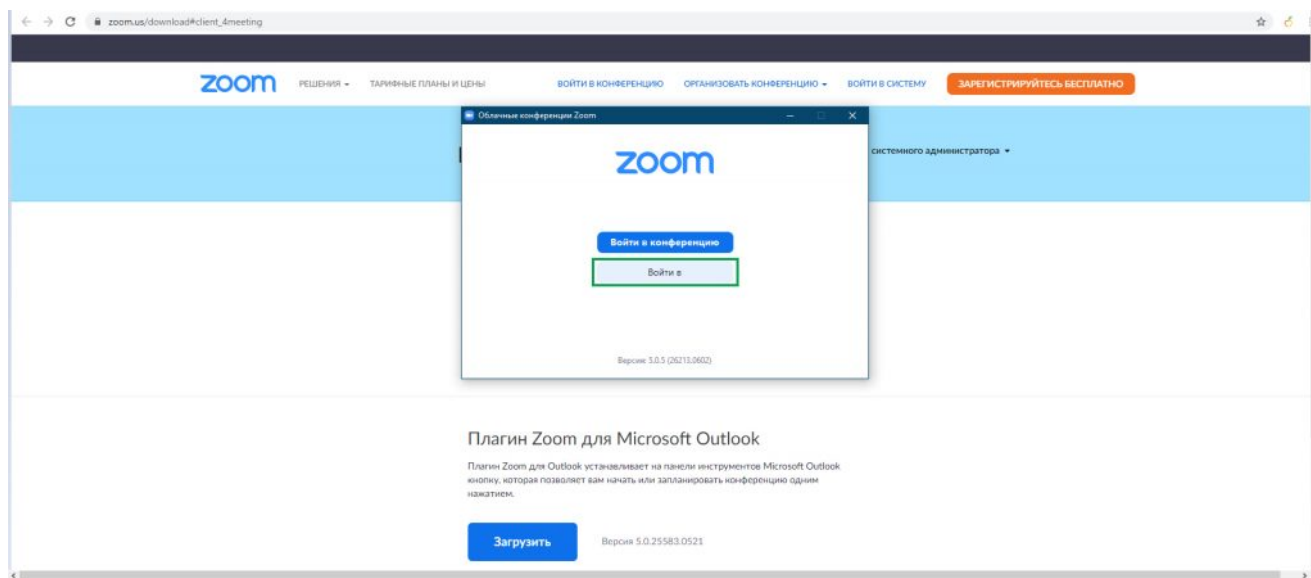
zoom.us/download#client_4meeting

zoom РЕШЕНИЯ ▾ ТАРИФНЫЕ ПЛАНЫ И ЦЕНЫ ВОЙТИ В КОНФЕРЕНЦИЮ ОРГАНИЗОВАТЬ КОНФЕРЕНЦИЮ ▾ ВОЙТИ В СИСТЕМУ ЗАРЕГИСТРИРУЙТЕСЬ БЕСПЛАТНО

системного администратора ▾

Облачные конференции Zoom

zoom

Войти в конференцию

Войти в

Версия 5.0.5 (26213.0602)

Плагин Zoom для Microsoft Outlook

Плагин Zoom для Outlook устанавливает на панели инструментов Microsoft Outlook кнопку, которая позволяет вам начать или запланировать конференцию одним нажатием.

Загрузить

Версия 5.0.25583.0521